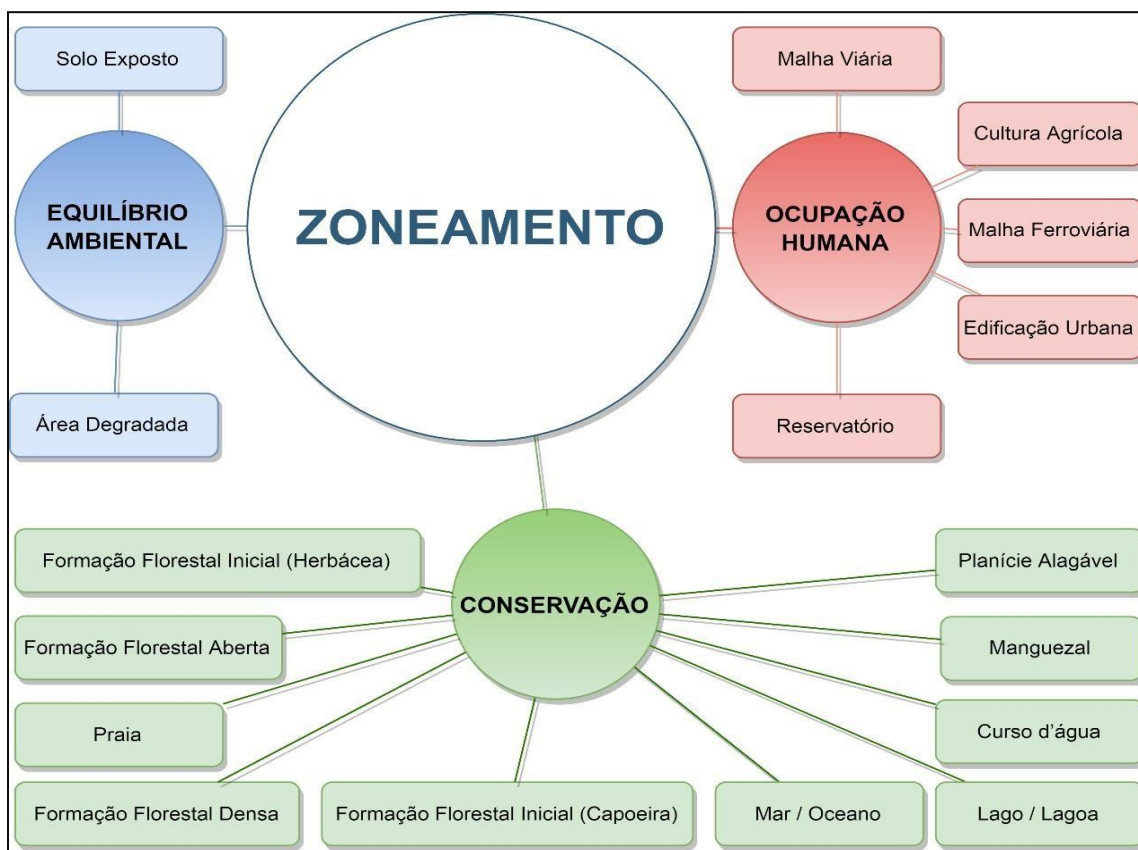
Solo Exposto

EQUILÍBRIO AMBIENTAL

Área Degradada

ZONEAMENTO

Malha Viária

Cultura Agrícola

OCUPAÇÃO HUMANA

Malha Ferroviária

Edificação Urbana

Reservatório

Formação Florestal Inicial (Herbácea)

CONSERVAÇÃO

Planície Alagável

Formação Florestal Aberta

Manguezal

Praia

Curso d'água

Formação Florestal Densa

Formação Florestal Inicial (Capoeira)

Mar / Oceano

Lago / Lagoa